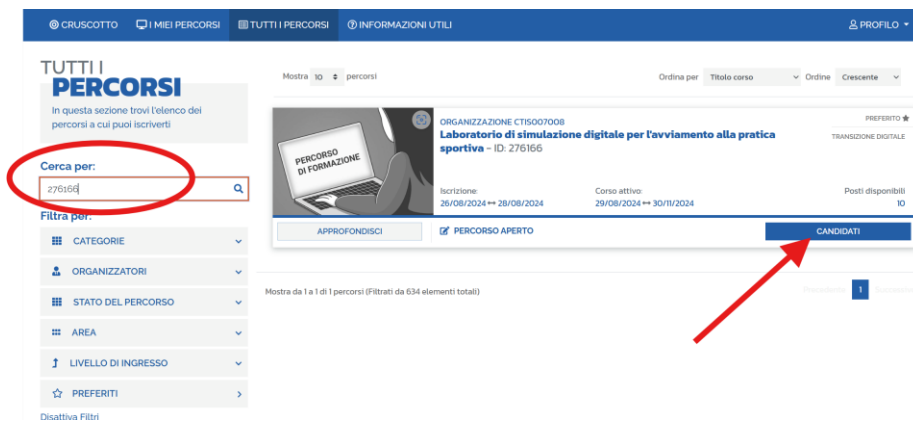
CRUSCOTTO I MIEI PERCORSI TUTTI I PERCORSI INFORMAZIONI UTILI PROFILO

TUTTI I
PERCORSI
In questa sezione trovi l'elenco dei percorsi a cui puoi iscriverti

Cerca per:
276166

Filtra per:
CATEGORIE
ORGANIZZATORI
STATO DEL PERCORSO
AREA
LIVELLO DI INGRESSO
PREFERITI
Disattiva Filtri

Mostra 10 percorsi

Ordina per Titolo corso Ordine Crescente

PERCORSO DI FORMAZIONE

ORGANIZZAZIONE CTIS007008
Laboratorio di simulazione digitale per l'avviamento alla pratica sportiva – ID: 276166

PREFERITO
TRANSIZIONE DIGITALE

Iscrizione:
26/08/2024 ↔ 28/08/2024

Corso attivo:
29/08/2024 ↔ 30/11/2024

Posti disponibili
10

APPROFONDISCI
PERCORSO APERTO
CANDIDATI

Mostra da 1 a 1 di 1 percorsi (Filtrati da 634 elementi totali)

Precedente 1 Successivo